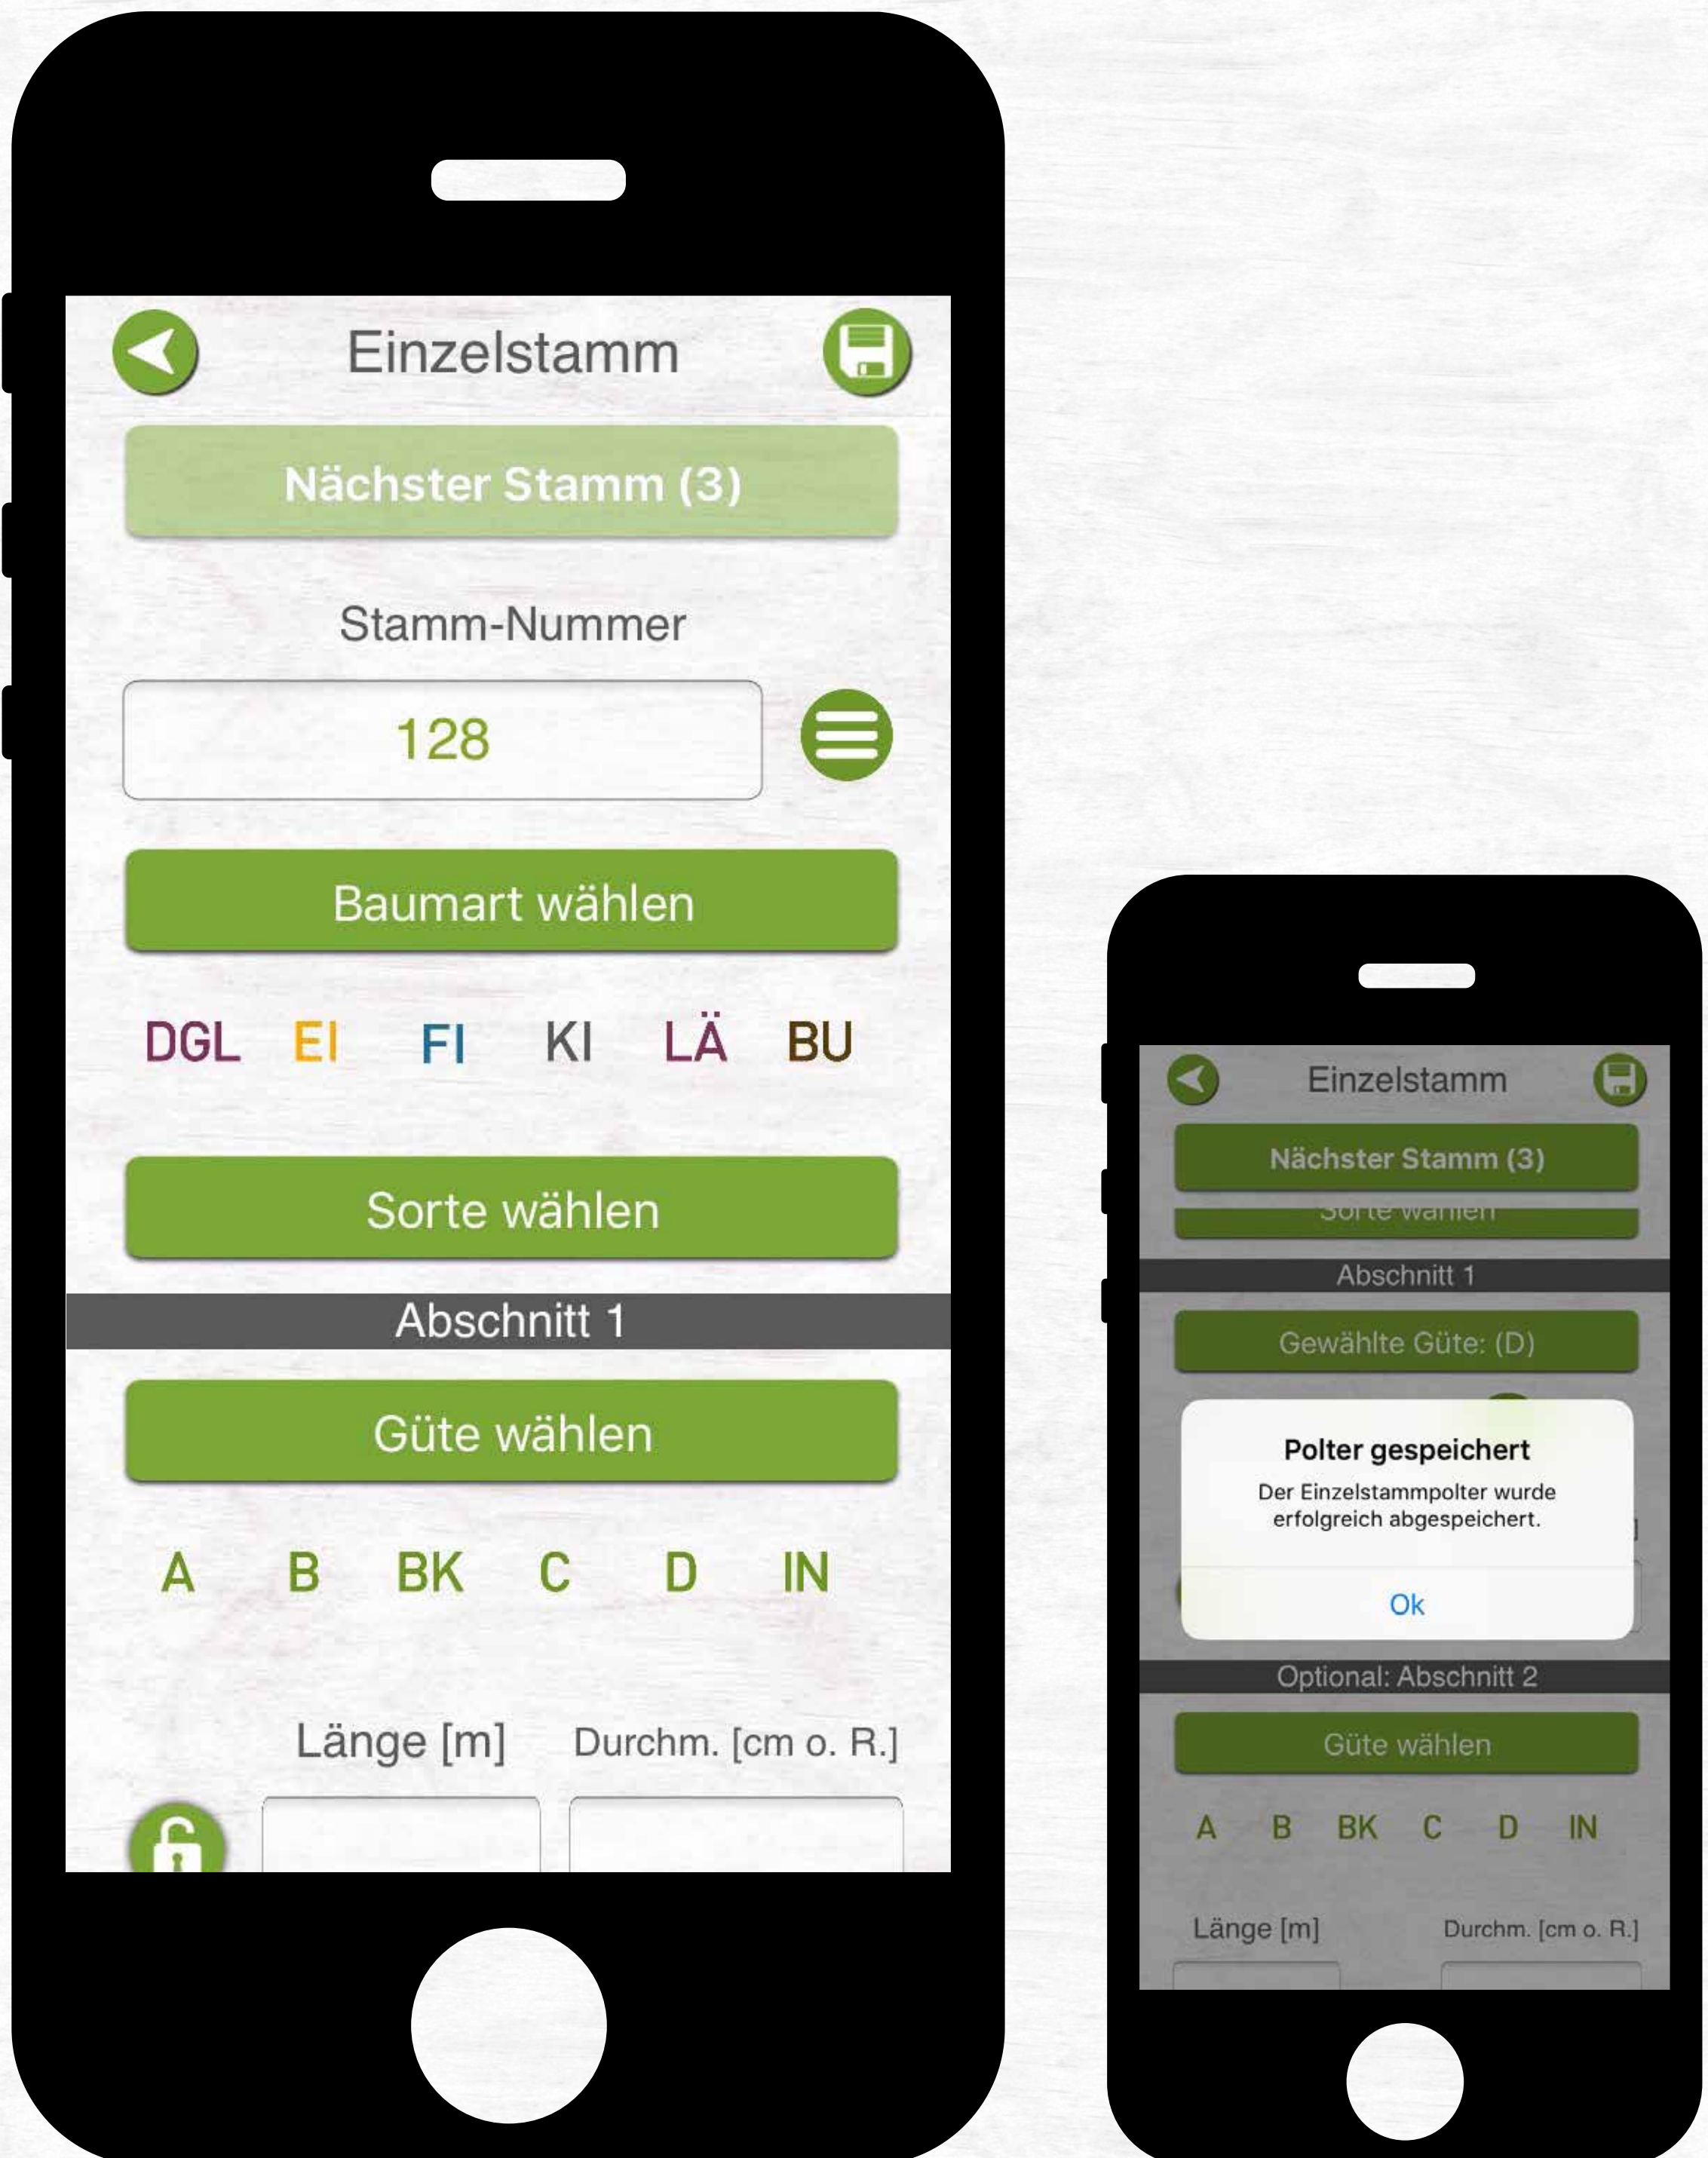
Einzelstamm

Nächster Stamm (3)

Stamm-Nummer

128

Baumart wählen

DGL EI FI KI LÄ BU

Sorte wählen

Abschnitt 1

Güte wählen

A B BK C D IN

Länge [m] Durchm. [cm o. R.]

Einzelstamm

Nächster Stamm (3)

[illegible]

Abschnitt 1

Gewählte Güte: (D)

Polter gespeichert

Der Einzelstammpolter wurde erfolgreich abgespeichert.

Ok

Optional: Abschnitt 2

Güte wählen

A B BK C D IN

Länge [m] Durchm. [cm o. R.]